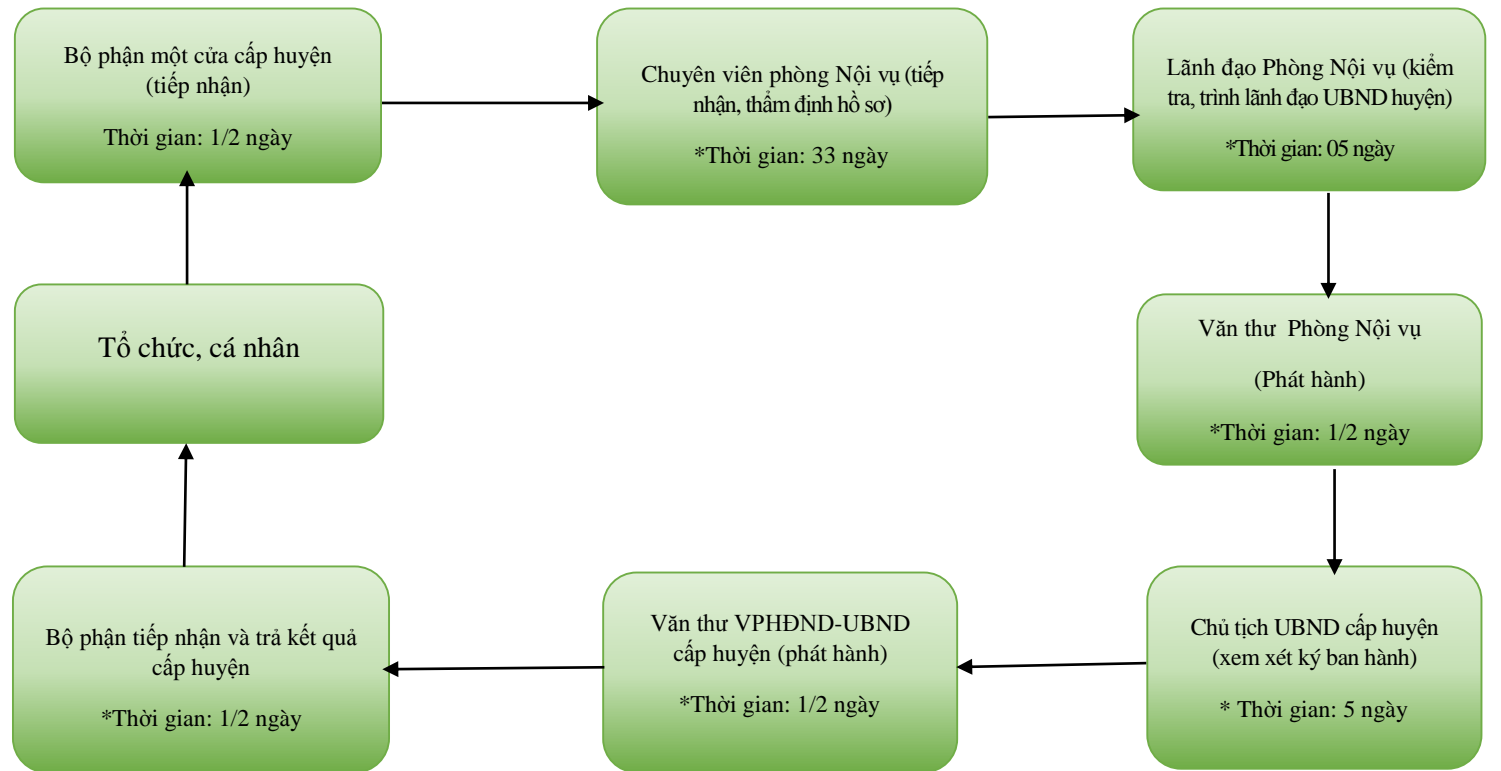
Bộ phận một cửa cấp huyện
(tiếp nhận)

Thời gian: 1/2 ngày

Chuyên viên phòng Nội vụ (tiếp nhận, thẩm định hồ sơ)

*Thời gian: 33 ngày

Lãnh đạo Phòng Nội vụ (kiểm tra, trình lãnh đạo UBND huyện)

*Thời gian: 05 ngày

Tổ chức, cá nhân

Văn thư Phòng Nội vụ

(Phát hành)

*Thời gian: 1/2 ngày

Bộ phận tiếp nhận và trả kết quả cấp huyện

*Thời gian: 1/2 ngày

Văn thư VPHĐND-UBND cấp huyện (phát hành)

*Thời gian: 1/2 ngày

Chủ tịch UBND cấp huyện (xem xét ký ban hành)

* Thời gian: 5 ngày